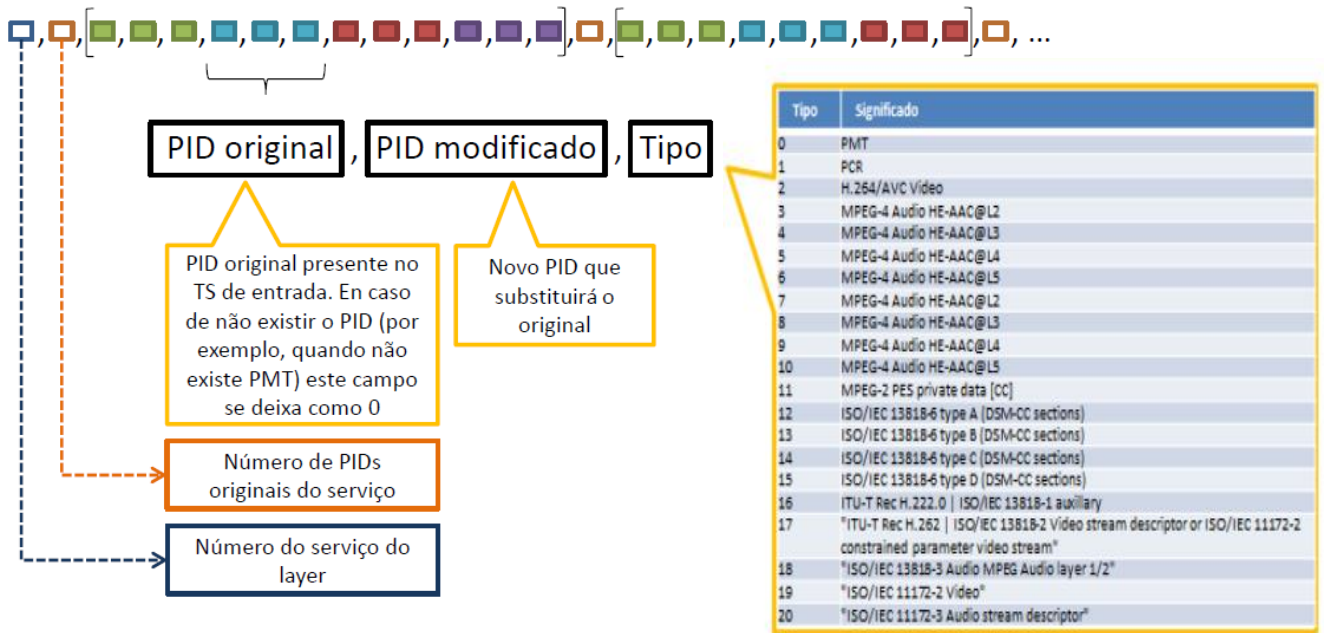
, , [ , , , , , , , , , , , ], , [ , , , , , , , , ], , ...

PID original , PID modificado , Tipo

PID original presente no TS de entrada. En caso de não existir o PID (por exemplo, quando não existe PMT) este campo se deixa como 0

Novo PID que substituirá o original

Número de PIDs originais do serviço

Número do serviço do layer

| Tipo | Significado |
|---|---|
| 0 | PMT |
| 1 | PCR |
| 2 | H.264/AVC Video |
| 3 | MPEG-4 Audio HE-AAC@L2 |
| 4 | MPEG-4 Audio HE-AAC@L3 |
| 5 | MPEG-4 Audio HE-AAC@L4 |
| 6 | MPEG-4 Audio HE-AAC@L5 |
| 7 | MPEG-4 Audio HE-AAC@L2 |
| 8 | MPEG-4 Audio HE-AAC@L3 |
| 9 | MPEG-4 Audio HE-AAC@L4 |
| 10 | MPEG-4 Audio HE-AAC@L5 |
| 11 | MPEG-2 PES private data [CC] |
| 12 | ISO/IEC 13818-6 type A (DSM-CC sections) |
| 13 | ISO/IEC 13818-6 type B (DSM-CC sections) |
| 14 | ISO/IEC 13818-6 type C (DSM-CC sections) |
| 15 | ISO/IEC 13818-6 type D (DSM-CC sections) |
| 16 | ITU-T Rec H.222.0 \| ISO/IEC 13818-1 auxiliary |
| 17 | "ITU-T Rec H.262 \| ISO/IEC 13818-2 Video stream descriptor or ISO/IEC 11172-2 constrained parameter video stream" |
| 18 | "ISO/IEC 13818-3 Audio MPEG Audio layer 1/2" |
| 19 | "ISO/IEC 11172-2 Video" |
| 20 | "ISO/IEC 11172-3 Audio stream descriptor" |